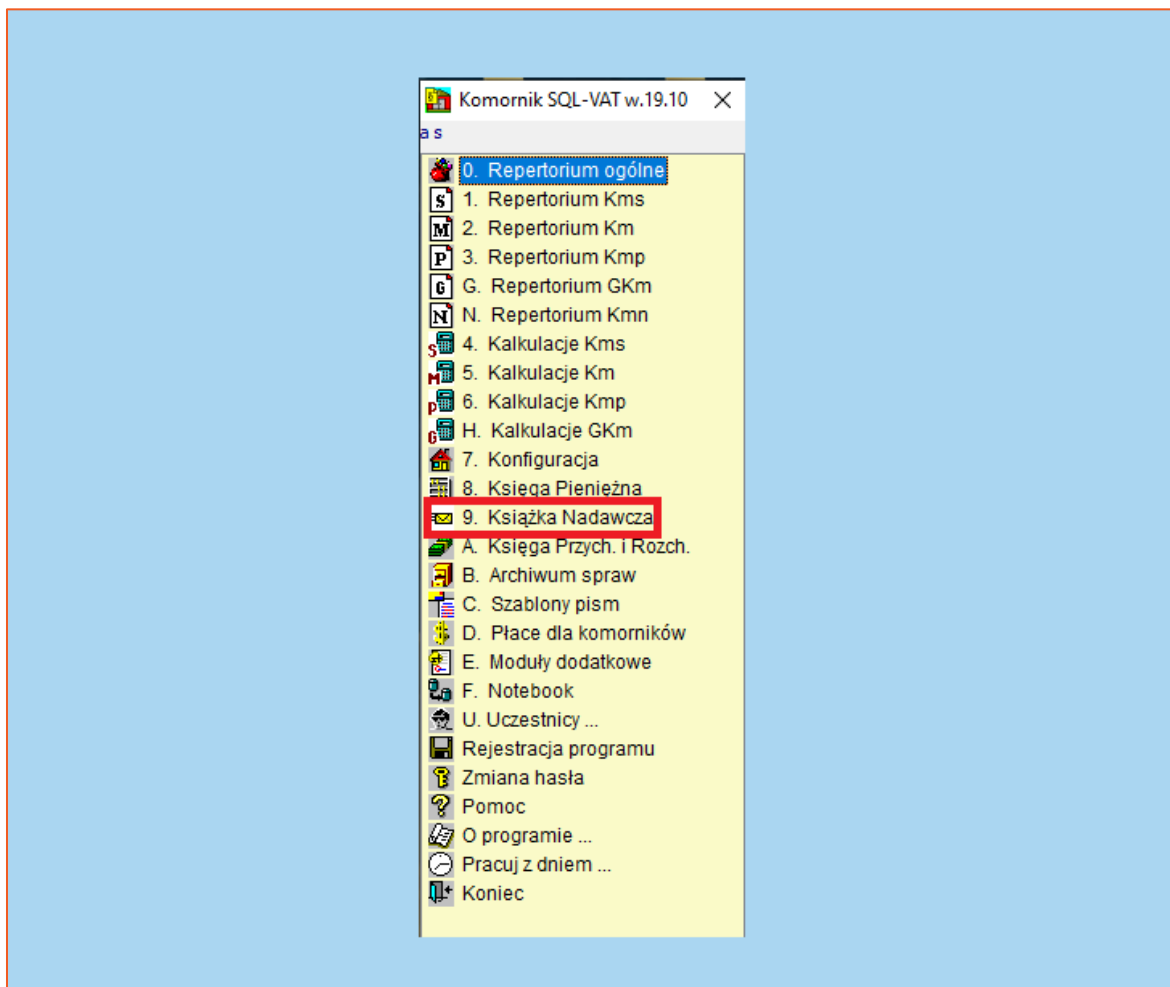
Komornik SQL-VAT w.19.10

a s

0. Repertorium ogólne
1. Repertorium Kms
2. Repertorium Km
3. Repertorium Kmp
G. Repertorium GKm
N. Repertorium Kmn
4. Kalkulacje Kms
5. Kalkulacje Km
6. Kalkulacje Kmp
H. Kalkulacje GKm
7. Konfiguracja
8. Księga Pieniężna
9. Książka Nadawcza
A. Księga Przych. i Rozch.
B. Archiwum spraw
C. Szablony pism
D. Płace dla komorników
E. Moduły dodatkowe
F. Notebook
U. Uczestnicy ...
Rejestracja programu
Zmiana hasła
Pomoc
O programie ...
Pracuj z dniem ...
Koniec